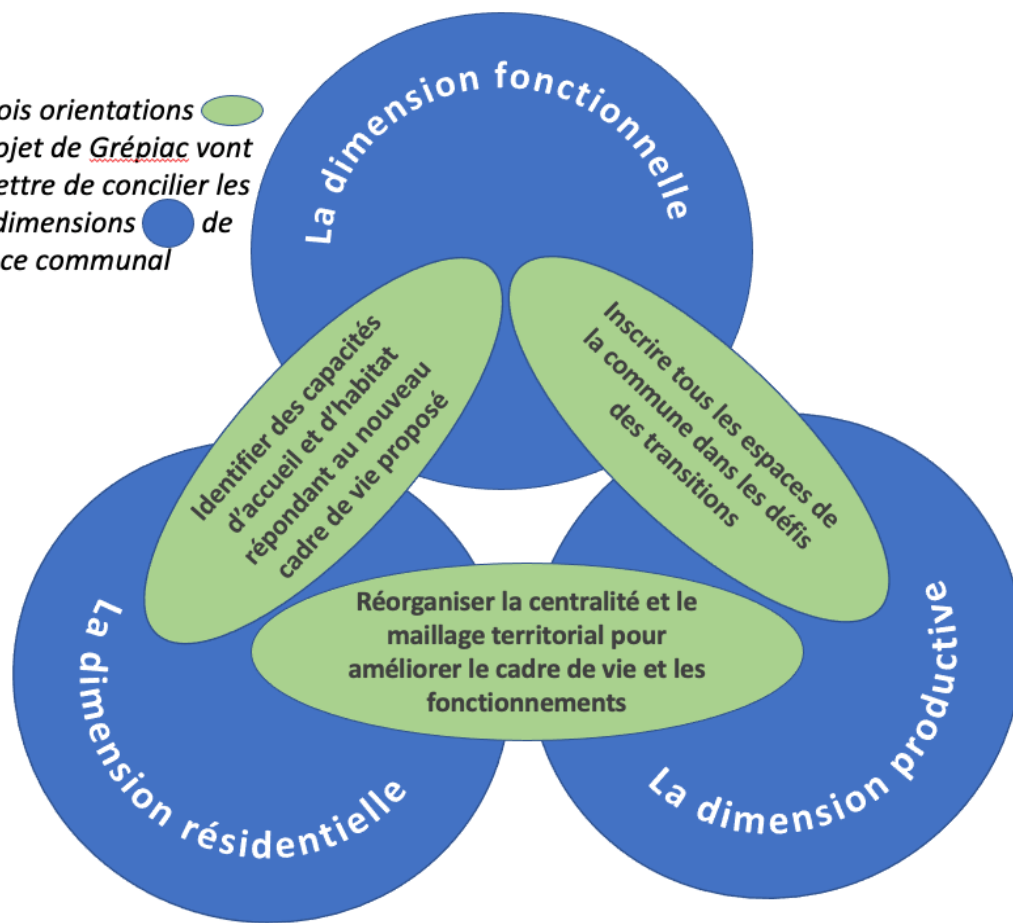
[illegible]ois orientations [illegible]ojet de Grépiac vont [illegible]ettre de concilier les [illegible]dimensions de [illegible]ce communal

La dimension fonctionnelle

Identifier des capacités d'accueil et d'habitat répondant au nouveau cadre de vie proposé

Inscrire tous les espaces de la commune dans les défis des transitions

Réorganiser la centralité et le maillage territorial pour améliorer le cadre de vie et les fonctionnements

La dimension résidentielle

La dimension productive